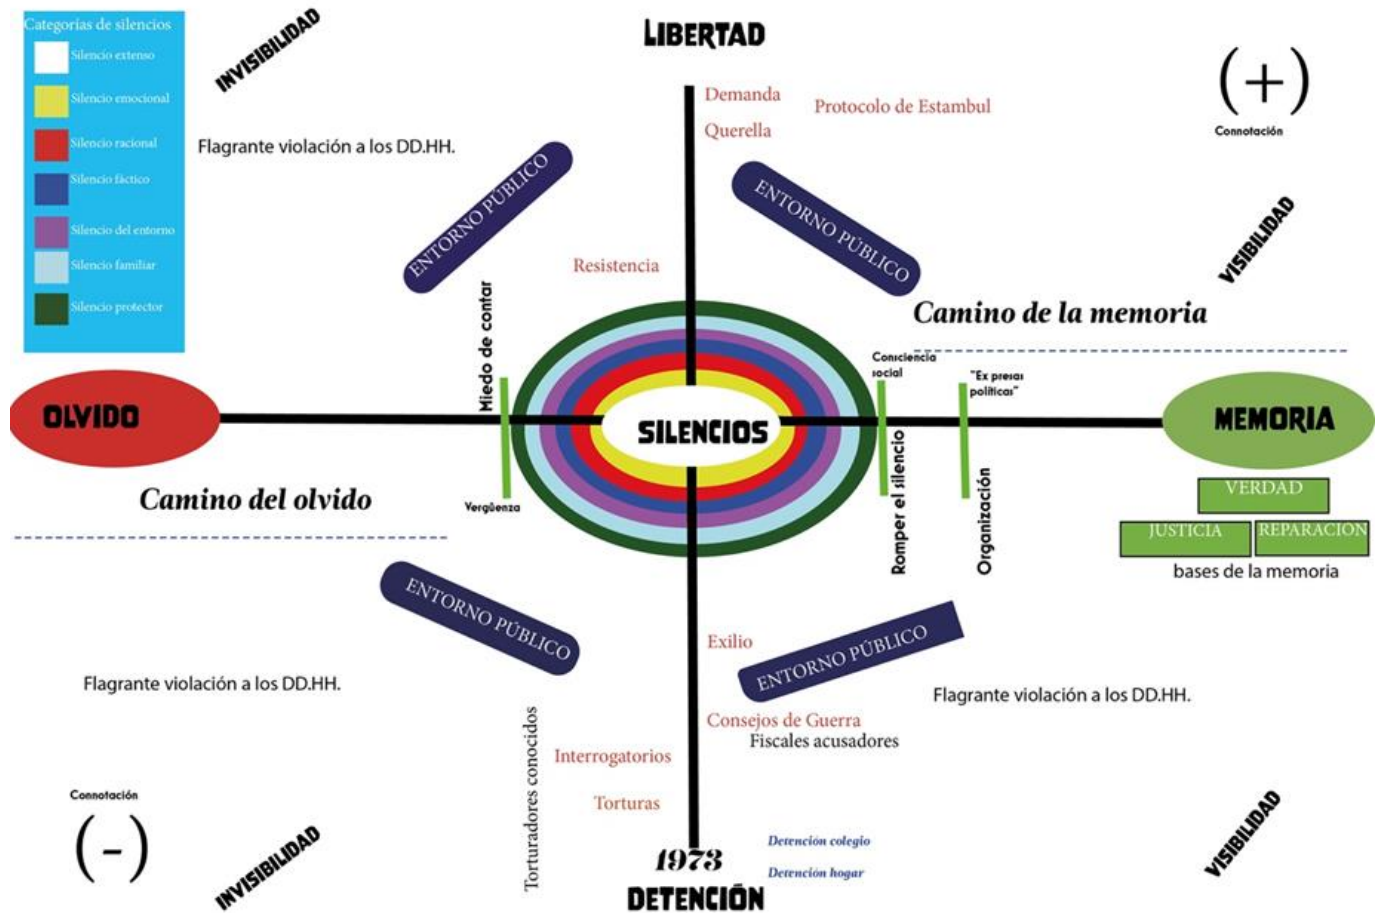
Categorías de silencios
Silencio extenso
Silencio emocional
Silencio racional
Silencio fáctico
Silencio del entorno
Silencio familiar
Silencio protector

INVISIBILIDAD

LIBERTAD

(+)
Connotación

Flagrante violación a los DD.HH.

Demanda
Querella
Protocolo de Estambul

ENTORNO PÚBLICO

ENTORNO PÚBLICO

VISIBILIDAD

Resistencia

Camino de la memoria

Miedo de contar

Conciencia social

"Ex presas políticas"

OLVIDO

SILENCIOS

MEMORIA

Vergüenza

Camino del olvido

Romper el silencio

Organización

VERDAD
JUSTICIA
REPARACION
bases de la memoria

ENTORNO PÚBLICO

Exilio

ENTORNO PÚBLICO

Flagrante violación a los DD.HH.

Flagrante violación a los DD.HH.

Consejos de Guerra
Fiscales acusadores

Interrogatorios

Torturas

Torturadores conocidos

Connotación
(-)

INVISIBILIDAD

1973
DETENCIÓN

Detención colegio
Detención hogar

VISIBILIDAD